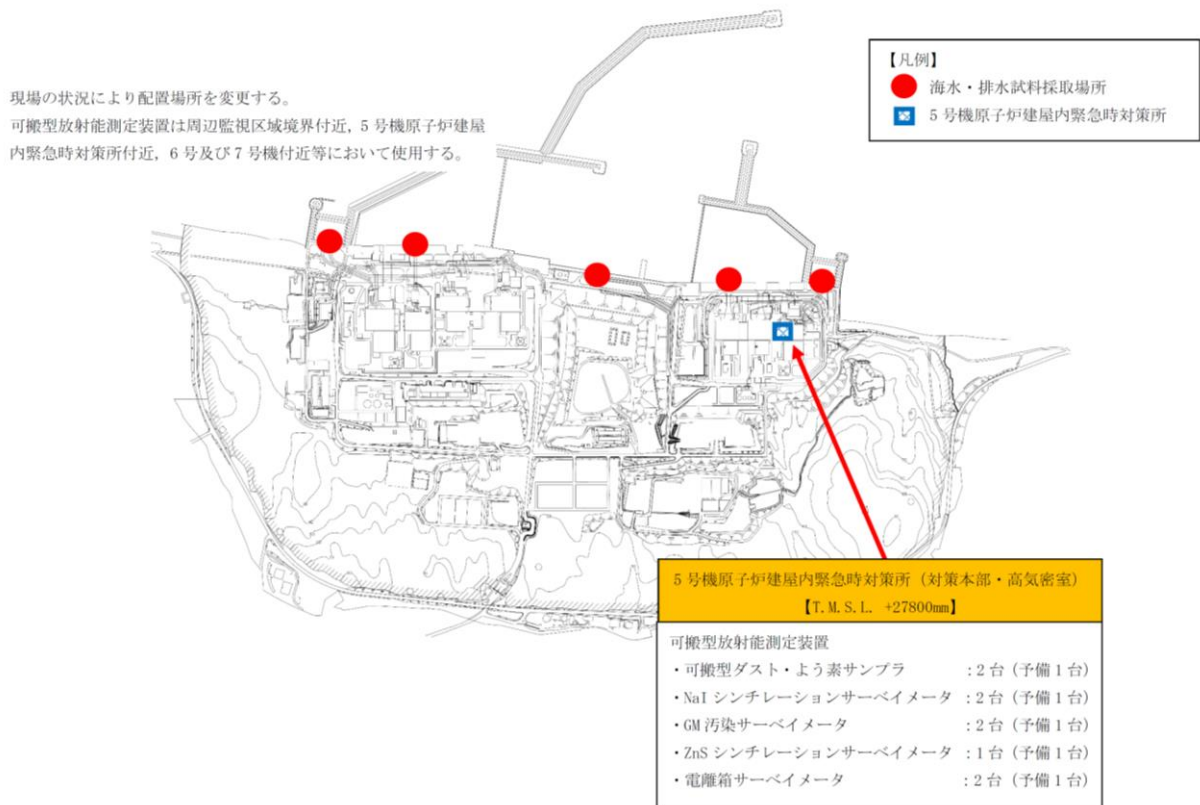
現場の状況により配置場所を変更する。
可搬型放射能測定装置は周辺監視区域境界付近，５号機原子炉建屋内緊急時対策所付近，６号及び７号機付近等において使用する。

【凡例】
海水・排水試料採取場所
５号機原子炉建屋内緊急時対策所

５号機原子炉建屋内緊急時対策所（対策本部・高気密室）
【T.M.S.L. +27800mm】

可搬型放射能測定装置
・可搬型ダスト・よう素サンプラ　：２台（予備１台）
・NaI シンチレーションサーベイメータ　：２台（予備１台）
・GM 汚染サーベイメータ　：２台（予備１台）
・ZnS シンチレーションサーベイメータ　：１台（予備１台）
・電離箱サーベイメータ　：２台（予備１台）